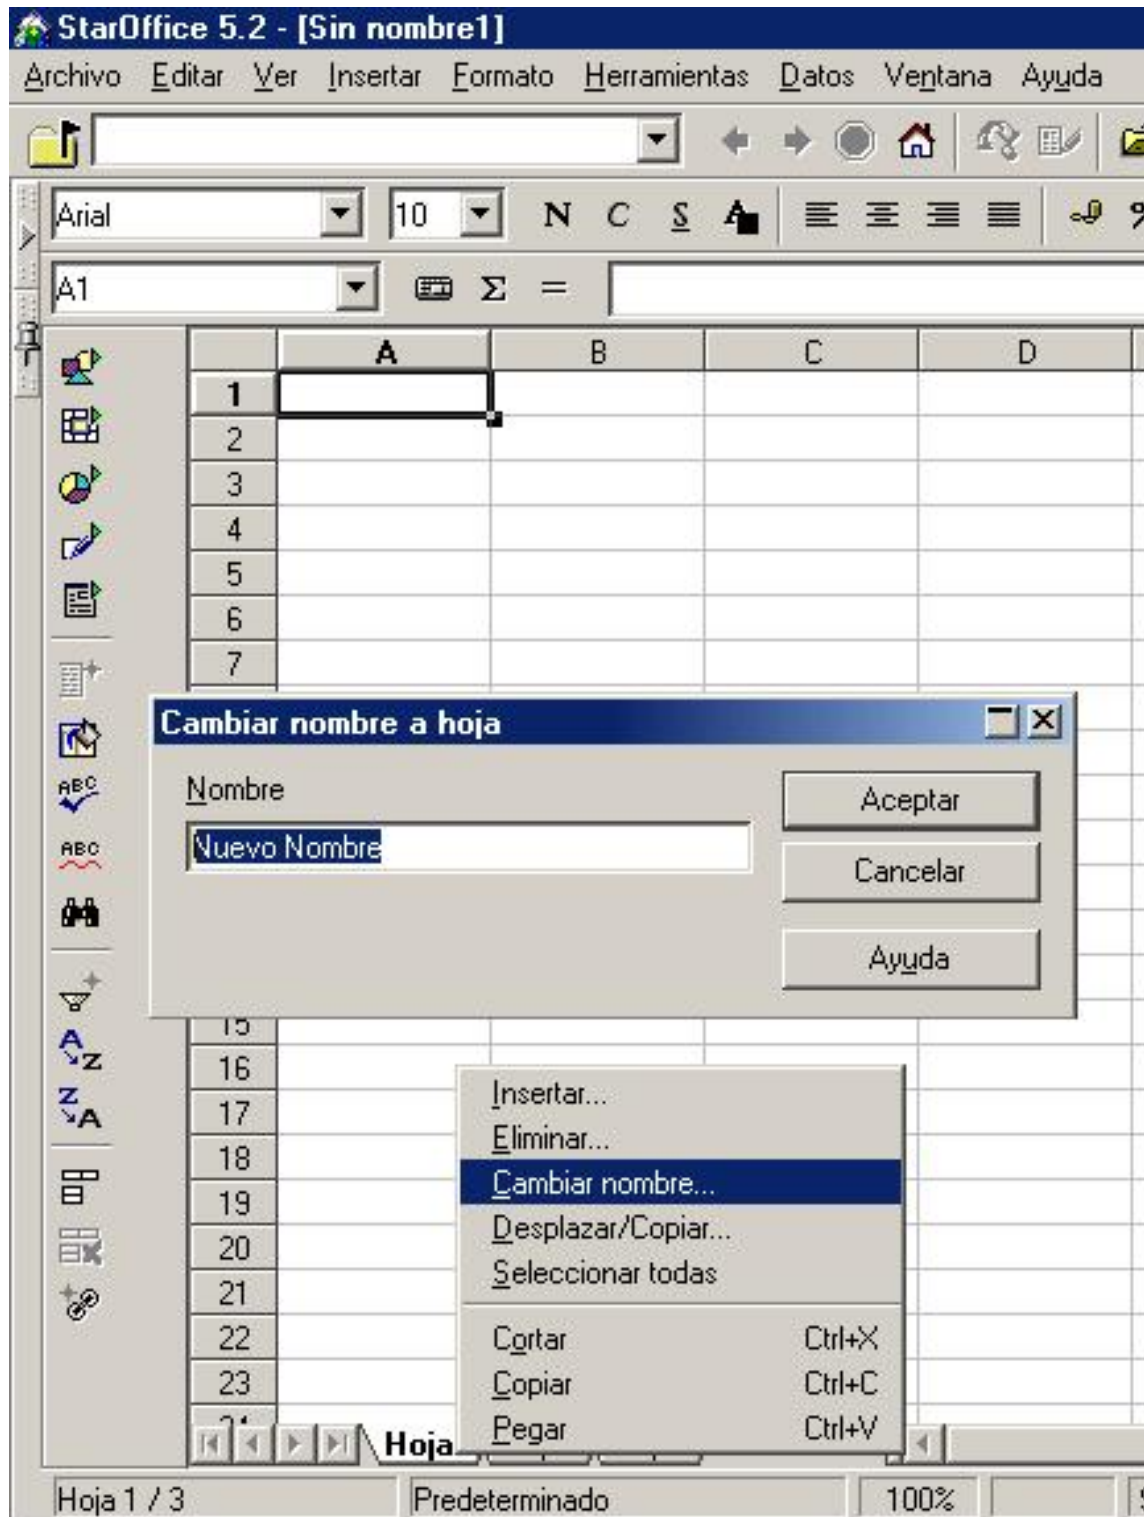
StarOffice 5.2 - [Sin nombre1]

Archivo Editar Ver Insertar Formato Herramientas Datos Ventana Ayuda

Arial 10 N C S

A1 Σ =

| | A | B | C | D |
|---|---|---|---|---|
| 1 | | | | |
| 2 | | | | |
| 3 | | | | |
| 4 | | | | |
| 5 | | | | |
| 6 | | | | |
| 7 | | | | |

Cambiar nombre a hoja

Nombre

Nuevo Nombre

Aceptar

Cancelar

Ayuda

15
16
17
18
19
20
21
22
23

Insertar...
Eliminar...
Cambiar nombre...
Desplazar/Copiar...
Seleccionar todas

Cortar Ctrl+X
Copiar Ctrl+C
Pegar Ctrl+V

Hoja

Hoja 1 / 3 Predeterminado 100%